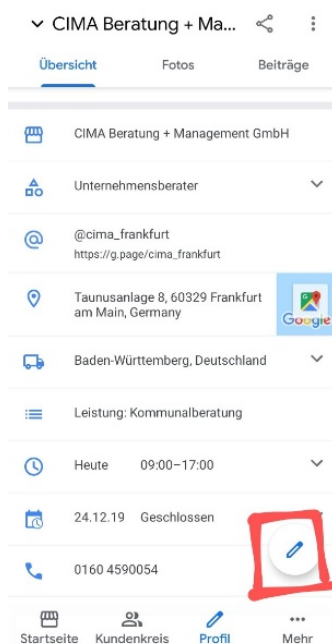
CIMA Beratung + Ma...

Übersicht
Fotos
Beiträge

CIMA Beratung + Management GmbH

Unternehmensberater

@cima_frankfurt
https://g.page/cima_frankfurt

Taunusanlage 8, 60329 Frankfurt am Main, Germany

Google

Baden-Württemberg, Deutschland

Leistung: Kommunalberatung

Heute 09:00–17:00

24.12.19 Geschlossen

0160 4590054

Startseite
Kundenkreis
Profil
Mehr